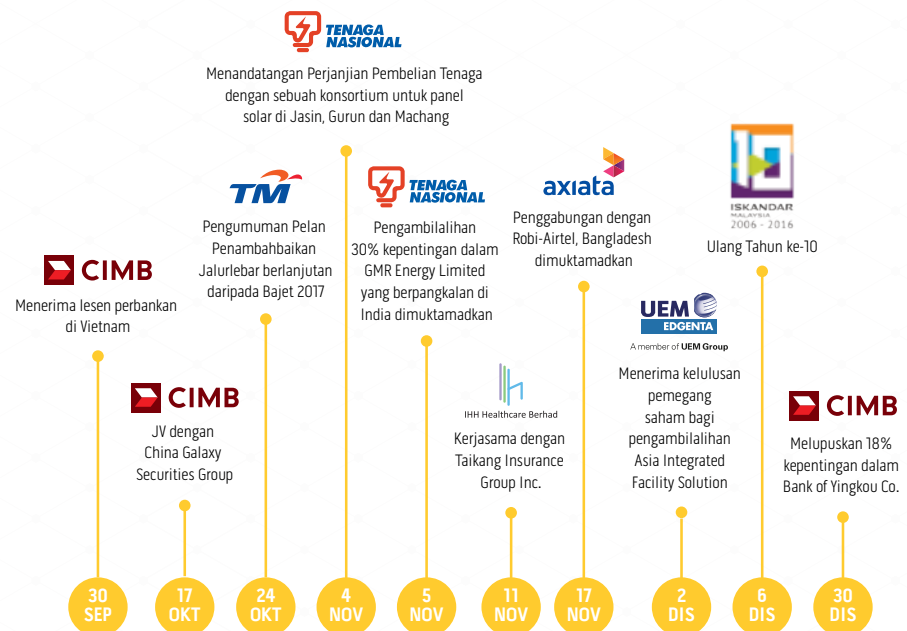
TENAGA NASIONAL

Menandatangan Perjanjian Pembelian Tenaga dengan sebuah konsortium untuk panel solar di Jasin, Gurun dan Machang

TM

Pengumuman Pelan Penambahbaikan Jalurlebar berlanjutan daripada Bajet 2017

TENAGA NASIONAL

Pengambilalihan 30% kepentingan dalam GMR Energy Limited yang berpangkalan di India dimuktamadkan

axiata

Penggabungan dengan Robi-Airtel, Bangladesh dimuktamadkan

ISKANDAR MALAYSIA 2006 - 2016

Ulang Tahun ke-10

CIMB

Menerima lesen perbankan di Vietnam

CIMB

JV dengan China Galaxy Securities Group

IHH Healthcare Berhad

Kerjasama dengan Taikang Insurance Group Inc.

UEM EDGENTA

A member of UEM Group

Menerima kelulusan pemegang saham bagi pengambilalihan Asia Integrated Facility Solution

CIMB

Melupuskan 18% kepentingan dalam Bank of Yingkou Co.

30 SEP

17 OKT

24 OKT

4 NOV

5 NOV

11 NOV

17 NOV

2 DIS

6 DIS

30 DIS